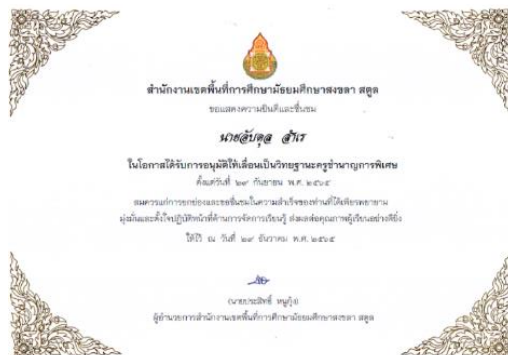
สำนักงานเขตพื้นที่การศึกษามัธยมศึกษาสงขลา สตูล
ขอแสดงความยินดีและชื่นชม
นายอับดุล สำเร
ในโอกาสได้รับการอนุมัติให้เลื่อนเป็นวิทยฐานะครูชำนาญการพิเศษ
ตั้งแต่วันที่ ๒๙ กันยายน พ.ศ. ๒๕๖๔
สมควรแก่การยกย่องและเชิดชูในความสำเร็จของท่านที่ได้เพียรพยายาม มุ่งมั่นและตั้งใจปฏิบัติหน้าที่ด้านการจัดการเรียนรู้ ส่งผลต่อคุณภาพผู้เรียนอย่างยิ่ง
ให้ไว้ ณ วันที่ ๒๙ ธันวาคม พ.ศ. ๒๕๖๔
(นายประสิทธิ์ หนูกุ้ง)
ผู้อำนวยการสำนักงานเขตพื้นที่การศึกษามัธยมศึกษาสงขลา สตูล